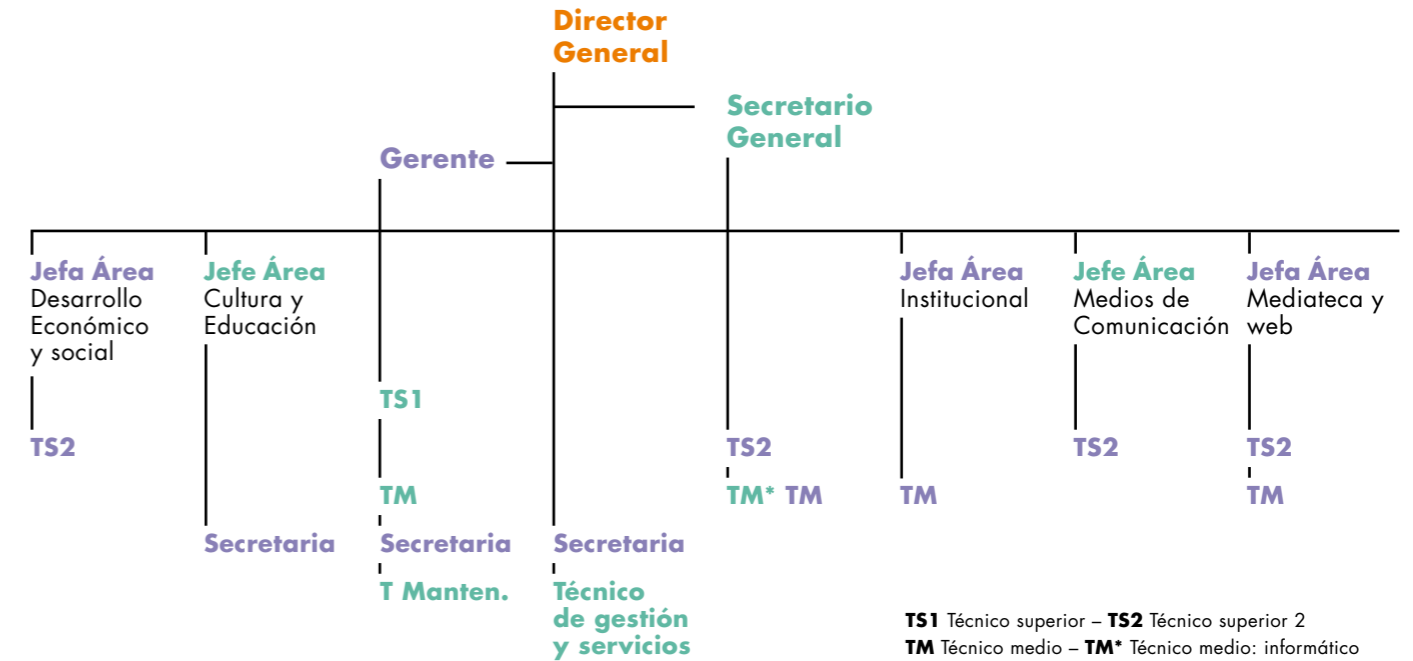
Director General

Secretario General

Gerente

Jefa Área Desarrollo Económico y social

TS2

Jefe Área Cultura y Educación

Secretaria

TS1

TM

Secretaria

T Manten.

Secretaria

Técnico de gestión y servicios

TS2

TM* TM

Jefa Área Institucional

TM

Jefe Área Medios de Comunicación

TS2

Jefa Área Mediateca y web

TS2

TM

**TS1** Técnico superior – **TS2** Técnico superior 2
**TM** Técnico medio – **TM*** Técnico medio: informático